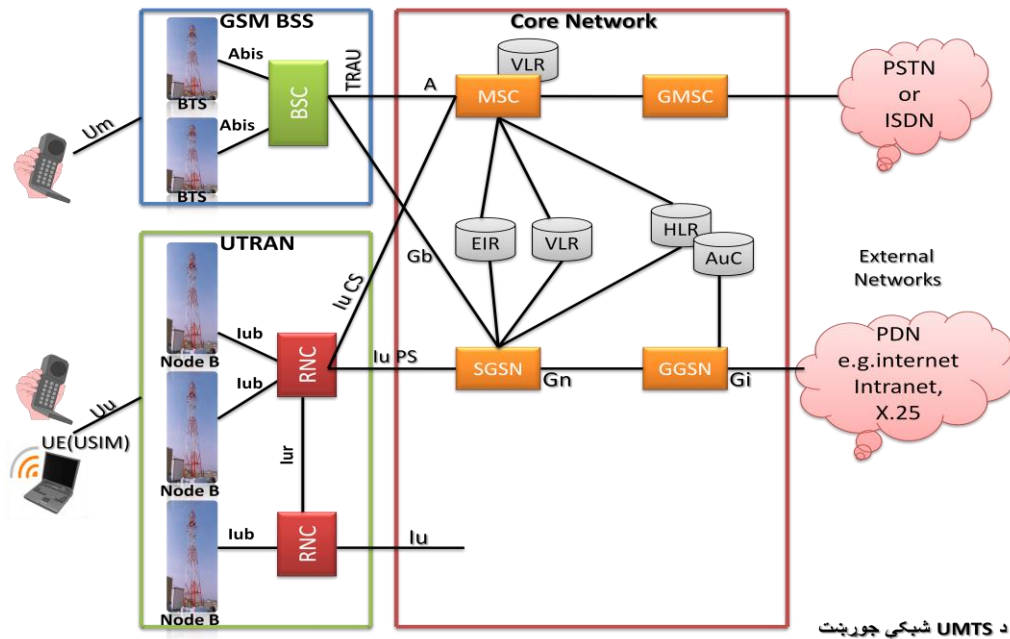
GSM BSS

Core Network

Abis

BTS

Abis

BTS

BSC

TRAU

A

VLR

MSC

GMSC

PSTN or ISDN

Um

UTRAN

Gb

Iu CS

EIR

VLR

HLR

AuC

External Networks

Iub

Node B

Iub

RNC

Iu PS

SGSN

Gn

GGSN

Gi

PDN e.g.internet Intranet, X.25

Uu

UE(USIM)

Iur

Node B

Iub

RNC

Iu

Node B

د UMTS شبکي جوړښت